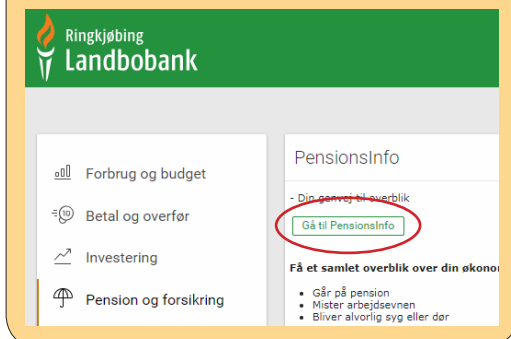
Ringkjøbing
Landbobank

Forbrug og budget

Betal og overfør

Investering

Pension og forsikring

PensionsInfo

- Din genvej til overblik

Gå til PensionsInfo

Få et samlet overblik over din økono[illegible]

- Går på pension
- Mister arbejdsevnen
- Bliver alvorlig syg eller dør